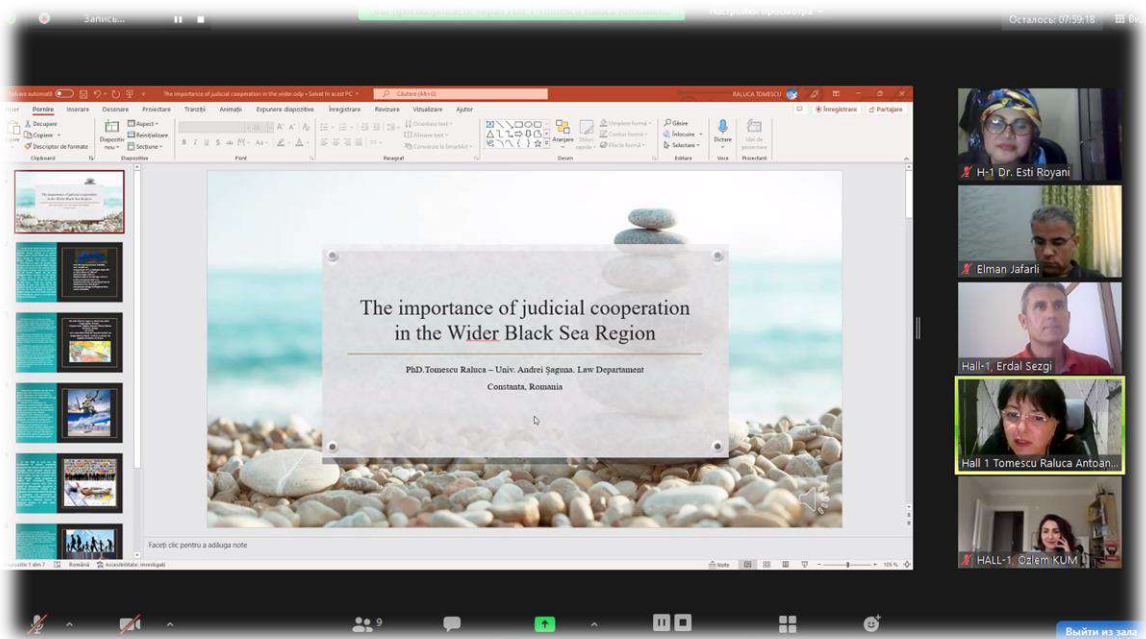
Запись...

Осталось: 07:59:18

Salvare automată   The importance of judicial cooperation in the wider.odp • Salvat în acest PC   Căutare (Alt+Q)   RALUCA TOMESCU

Pornire   Inserare   Desenare   Proiectare   Tranziții   Animații   Expunere diapozitive   Înregistrare   Revizuire   Vizualizare   Ajutor   Înregistrare   Partajare

Decupare   Copiere   Descriptor de formate   Clipboard   Diapozitiv nou   Aspect   Reinițializare   Secțiune   Diapozitive   Font   Paragraf   Aranjare   Stiluri rapide   Umplere formă   Contur formă   Efecte formă   Desen   Găsire   Înlocuire   Selectare   Editare   Dictare   Voce   Idei de proiectare   Proiectant

The importance of judicial cooperation in the Wider Black Sea Region

PhD.Tomescu Raluca – Univ. Andrei Şaguna. Law Departament

Constanta, Romania

Faceți clic pentru a adăuga note

Diapozitiv 1 din 7   Română   Accesibilitate: investigați   Note   105 %

H-1 Dr. Esti Royani

Elman Jafarli

Hall-1, Erdal Sezgi

Hall 1 Tomescu Raluca Antoan...

HALL-1, Ozlem KUM

9

Выйти из зала